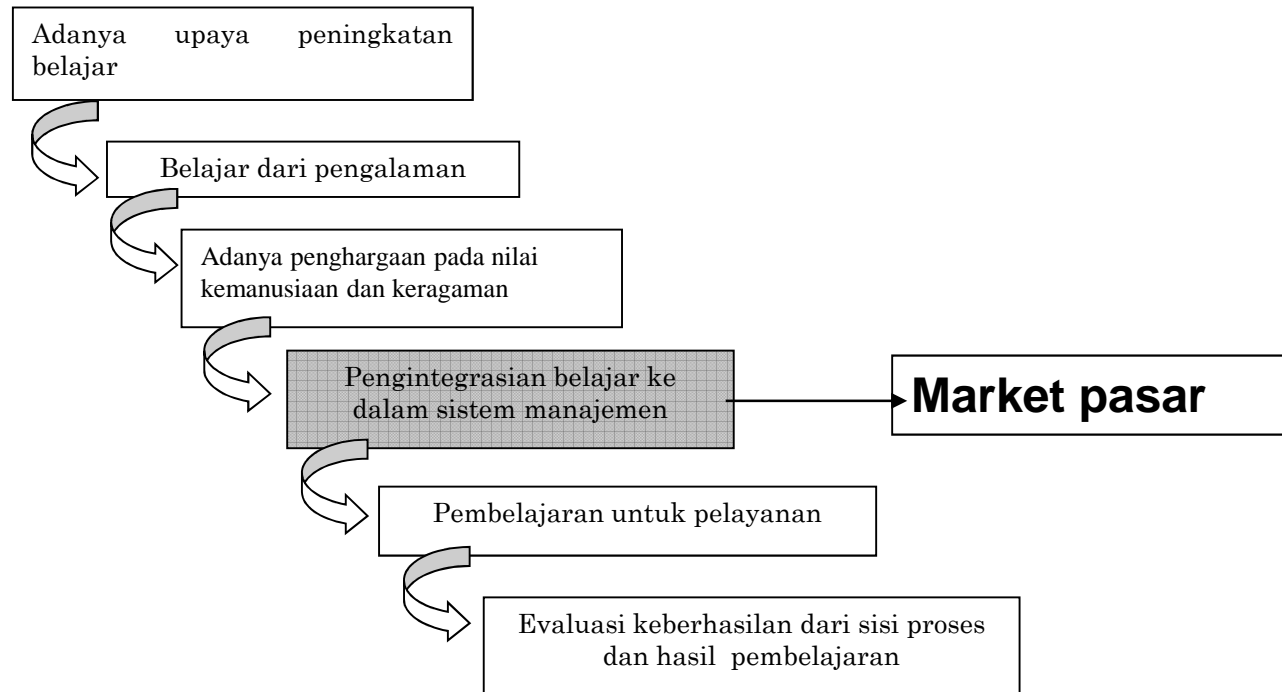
Adanya upaya peningkatan belajar

Belajar dari pengalaman

Adanya penghargaan pada nilai kemanusiaan dan keragaman

Pengintegrasian belajar ke dalam sistem manajemen

Market pasar

Pembelajaran untuk pelayanan

Evaluasi keberhasilan dari sisi proses dan hasil pembelajaran